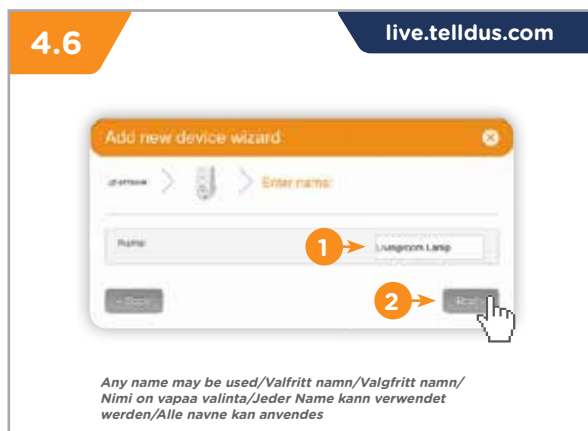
4.6

live.telldus.com

Add new device wizard

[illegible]

Enter name:

Name

1

Livingroom Lamp

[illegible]

2

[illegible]

Any name may be used/Valfritt namn/Valgfritt namn/ Nimi on vapaa valinta/Jeder Name kann verwendet werden/Alle navne kan anvendes